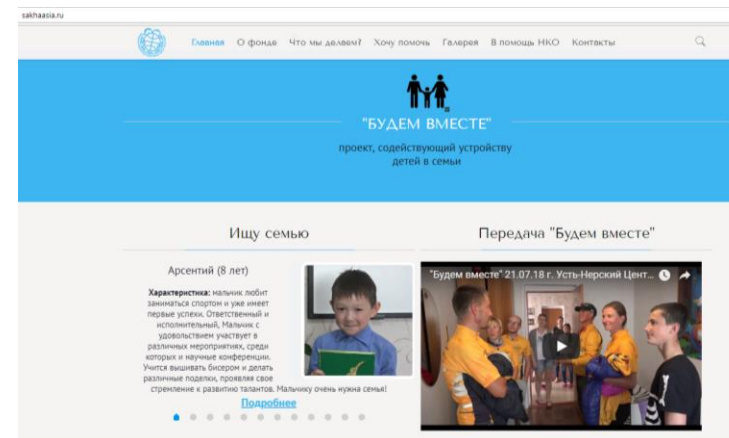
sakhaasia.ru

Главная О фонде Что мы делаем? Хочу помочь Галерея В помощь НКО Контакты

"БУДЕМ ВМЕСТЕ"

проект, содействующий устройству детей в семьи

Ищу семью

Арсентий (8 лет)

Характеристика: мальчик любит заниматься спортом и уже имеет первые успехи. Ответственный и исполнительный, Мальчик с удовольствием участвует в различных мероприятиях, среди которых и научные конференции. Учится вышивать бисером и делать различные поделки, проявляя свое стремление к развитию талантов. Мальчику очень нужна семья!

Подробнее

Передача "Будем вместе"

"Будем вместе" 21.07.18 г. Усть-Нерский Цент...